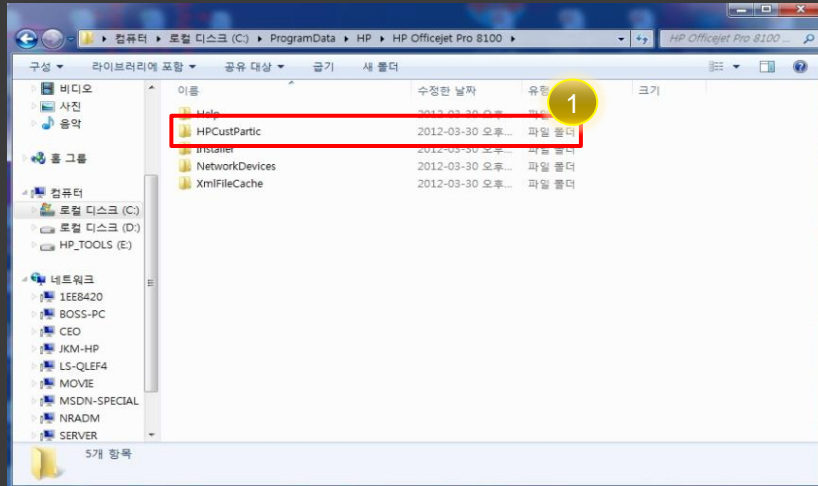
▸ 컴퓨터 ▸ 로컬 디스크 (C:) ▸ ProgramData ▸ HP ▸ HP Officejet Pro 8100 ▸

HP Officejet Pro 8100 ...

구성 ▾ 라이브러리에 포함 ▾ 공유 대상 ▾ 굽기 새 폴더

비디오
사진
음악

홈 그룹

컴퓨터
로컬 디스크 (C:)
로컬 디스크 (D:)
HP_TOOLS (E:)

네트워크
1EE8420
BOSS-PC
CEO
JKM-HP
LS-QLEF4
MOVIE
MSDN-SPECIAL
NRADM
SERVER

| 이름 | 수정한 날짜 | 유형 | 크기 |
|---|---|---|---|
| Help | 2012-03-30 오후... | 파일 폴더 | |
| HPCustPartic | 2012-03-30 오후... | 파일 폴더 | |
| Installer | 2012-03-30 오후... | 파일 폴더 | |
| NetworkDevices | 2012-03-30 오후... | 파일 폴더 | |
| XmlFileCache | 2012-03-30 오후... | 파일 폴더 | |

1

5개 항목